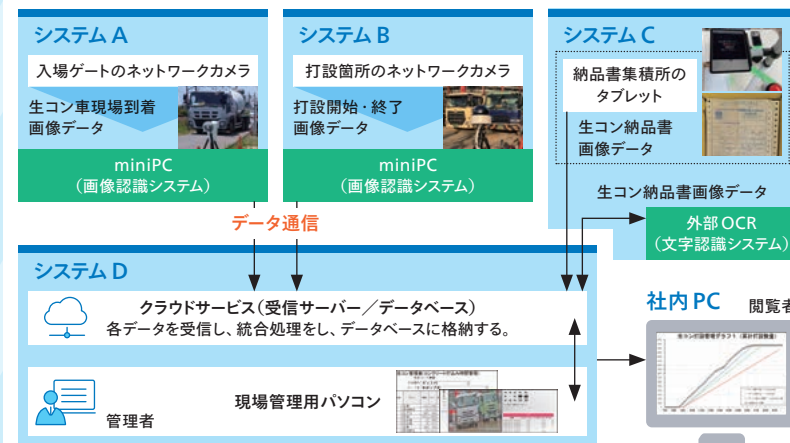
システム A

入場ゲートのネットワークカメラ

生コン車現場到着
画像データ

miniPC
（画像認識システム）

システム B

打設箇所のネットワークカメラ

打設開始・終了
画像データ

miniPC
（画像認識システム）

システム C

納品書集積所の
タブレット

生コン納品書
画像データ

生コン納品書画像データ

外部 OCR
（文字認識システム）

データ通信

システム D

クラウドサービス（受信サーバー／データベース）
各データを受信し、統合処理をし、データベースに格納する。

管理者

現場管理用パソコン

社内 PC

閲覧者